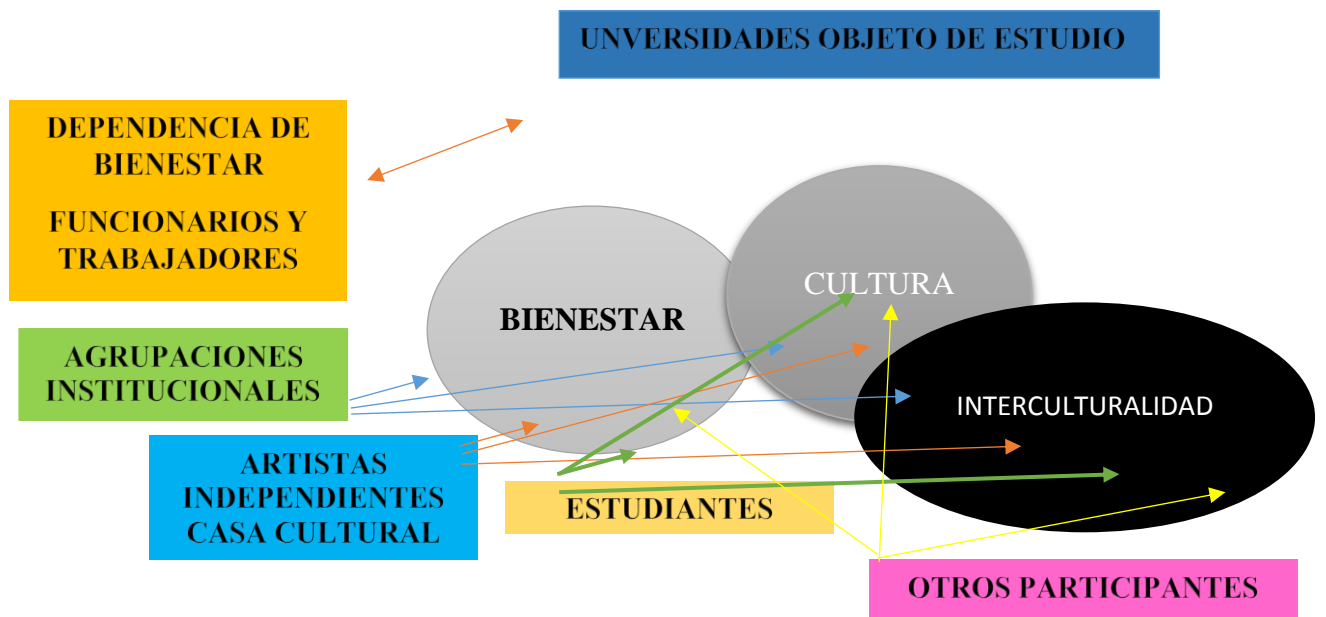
UNVERSIDADES OBJETO DE ESTUDIO

DEPENDENCIA DE BIENESTAR

FUNCIONARIOS Y TRABAJADORES

AGRUPACIONES INSTITUCIONALES

BIENESTAR

CULTURA

INTERCULTURALIDAD

ARTISTAS INDEPENDIENTES CASA CULTURAL

ESTUDIANTES

OTROS PARTICIPANTES